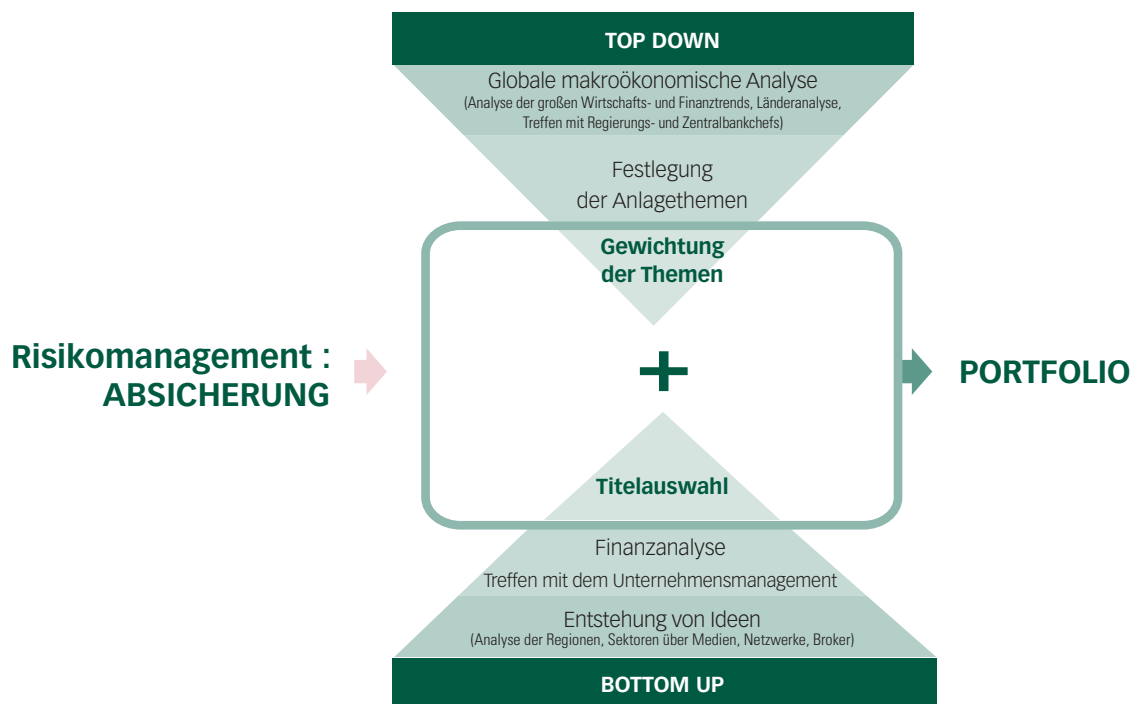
TOP DOWN

Globale makroökonomische Analyse
(Analyse der großen Wirtschafts- und Finanztrends, Länderanalyse, Treffen mit Regierungs- und Zentralbankchefs)

Festlegung der Anlagethemen

Gewichtung der Themen

Risikomanagement : ABSICHERUNG

+

PORTFOLIO

Titelauswahl

Finanzanalyse

Treffen mit dem Unternehmensmanagement

Entstehung von Ideen
(Analyse der Regionen, Sektoren über Medien, Netzwerke, Broker)

BOTTOM UP